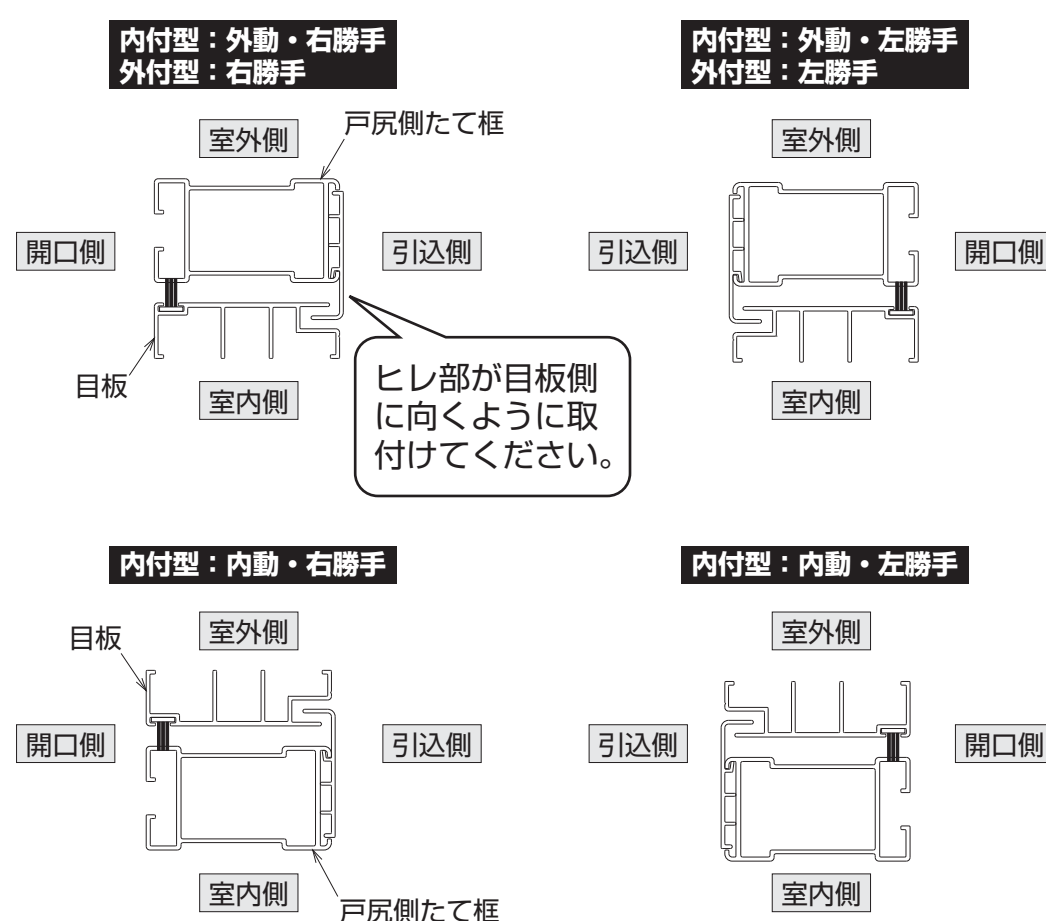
内付型：外動・右勝手
外付型：右勝手

室外側

戸尻側たて框

開口側

引込側

目板

室内側

ヒレ部が目板側に向くように取付けてください。

内付型：外動・左勝手
外付型：左勝手

室外側

引込側

開口側

室内側

内付型：内動・右勝手

目板

室外側

開口側

引込側

室内側

戸尻側たて框

内付型：内動・左勝手

室外側

引込側

開口側

室内側